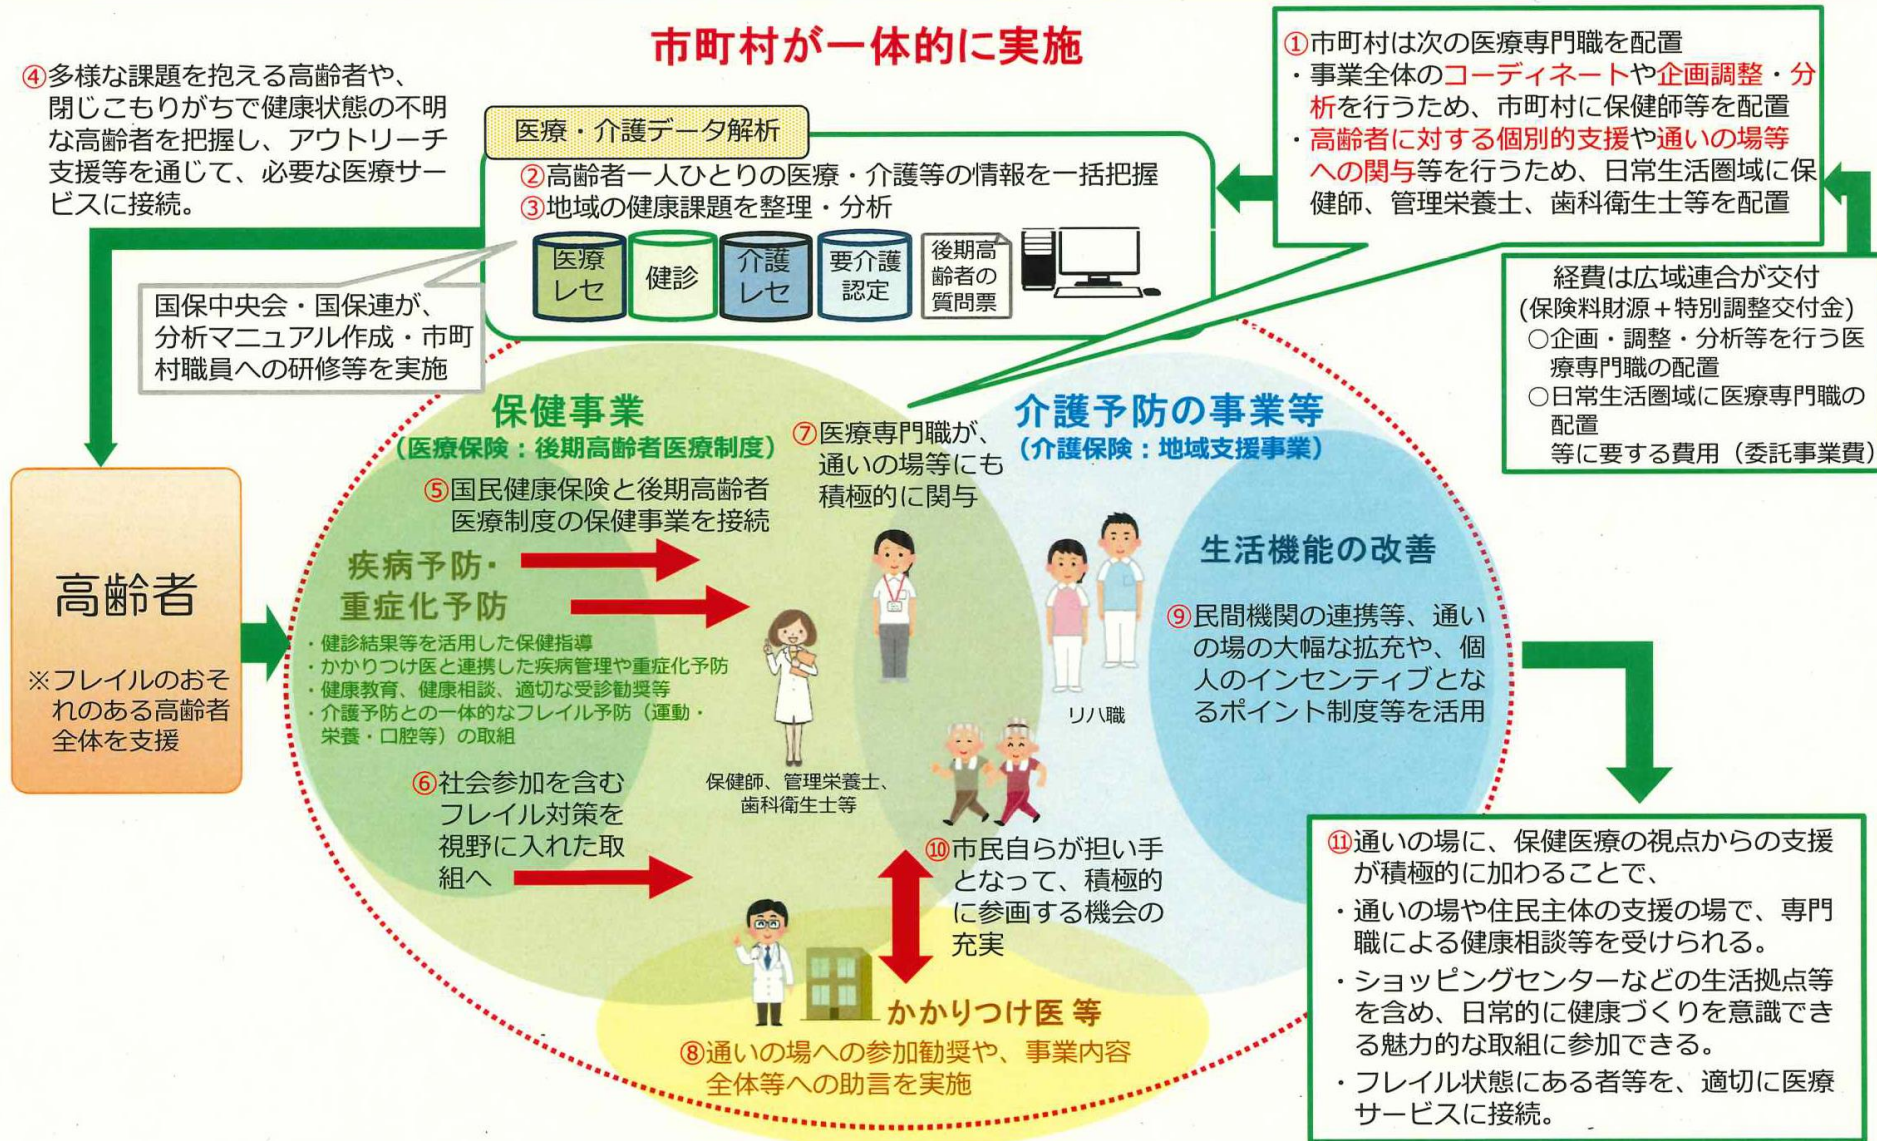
市町村が一体的に実施

④多様な課題を抱える高齢者や、閉じこもりがちで健康状態の不明な高齢者を把握し、アウトリーチ支援等を通じて、必要な医療サービスに接続。

医療・介護データ解析
②高齢者一人ひとりの医療・介護等の情報を一括把握
③地域の健康課題を整理・分析
医療レセ
健診
介護レセ
要介護認定
後期高齢者の質問票

①市町村は次の医療専門職を配置
・事業全体のコーディネートや企画調整・分析を行うため、市町村に保健師等を配置
・高齢者に対する個別的支援や通いの場等への関与等を行うため、日常生活圏域に保健師、管理栄養士、歯科衛生士等を配置

経費は広域連合が交付
(保険料財源＋特別調整交付金)
○企画・調整・分析等を行う医療専門職の配置
○日常生活圏域に医療専門職の配置
等に要する費用（委託事業費）

国保中央会・国保連が、分析マニュアル作成・市町村職員への研修等を実施

高齢者
※フレイルのおそれのある高齢者全体を支援

保健事業
（医療保険：後期高齢者医療制度）
⑤国民健康保険と後期高齢者医療制度の保健事業を接続
疾病予防・重症化予防
・健診結果等を活用した保健指導
・かかりつけ医と連携した疾病管理や重症化予防
・健康教育、健康相談、適切な受診勧奨等
・介護予防との一体的なフレイル予防（運動・栄養・口腔等）の取組
⑥社会参加を含むフレイル対策を視野に入れた取組へ

⑦医療専門職が、通いの場等にも積極的に関与
保健師、管理栄養士、歯科衛生士等

介護予防の事業等
（介護保険：地域支援事業）
リハ職
生活機能の改善
⑨民間機関の連携等、通いの場の大幅な拡充や、個人のインセンティブとなるポイント制度等を活用

⑩市民自らが担い手となって、積極的に参画する機会の充実

かかりつけ医 等
⑧通いの場への参加勧奨や、事業内容全体等への助言を実施

⑪通いの場に、保健医療の視点からの支援が積極的に加わることで、
・通いの場や住民主体の支援の場で、専門職による健康相談等を受けられる。
・ショッピングセンターなどの生活拠点等を含め、日常的に健康づくりを意識できる魅力的な取組に参加できる。
・フレイル状態にある者等を、適切に医療サービスに接続。